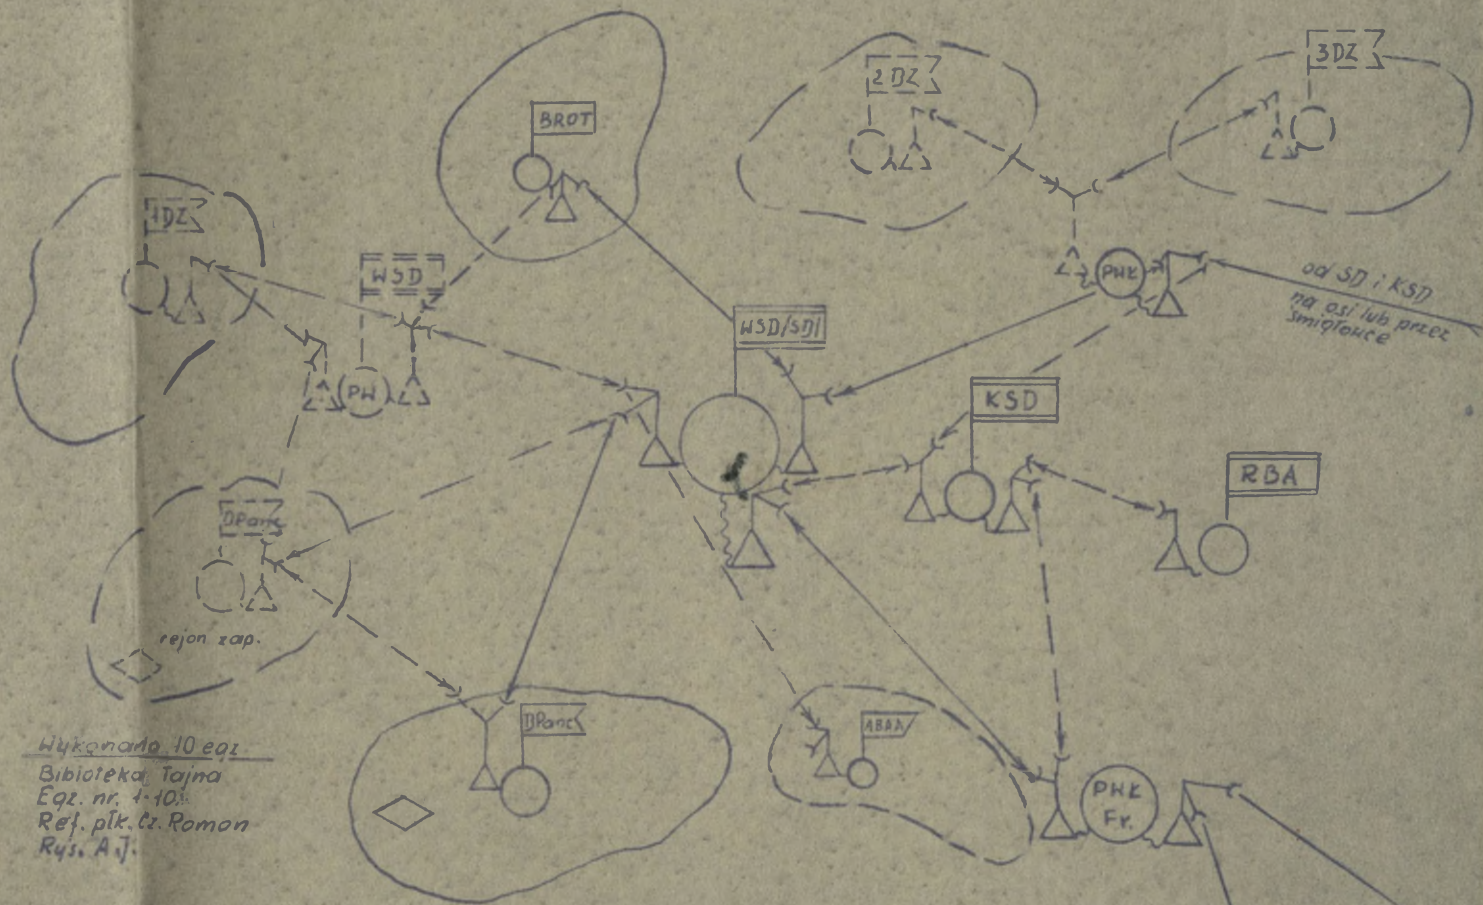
BROT

2 DZ

3 DZ

1 DZ

WSD

PW

PWŁ

od SD i KSD

na osi lub przez śmigłowce

WSD/SDI

KSD

RBA

DPanc

rejon zap.

DPanc

ABAA

PWŁ Fr.

Wykonano 10 egz.
Biblioteka Tajna
Egz. nr. 1-10.
Ref. płk. Cz. Romon
Rys. A.J.